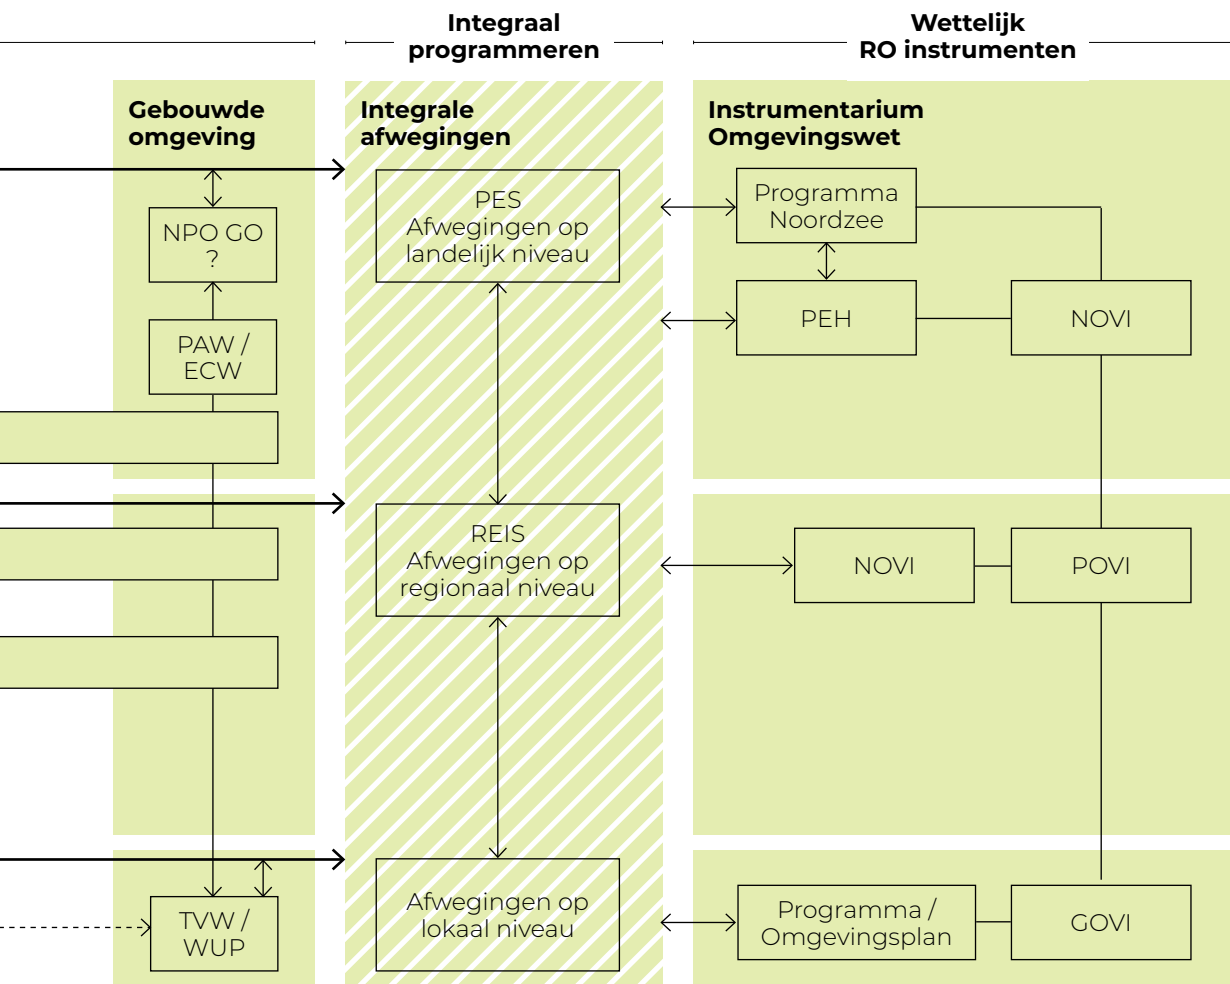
Integraal programmeren

Wettelijk RO instrumenten

Gebouwde omgeving

NPO GO ?

PAW / ECW

TVW / WUP

Integrale afwegingen

PES Afwegingen op landelijk niveau

REIS Afwegingen op regionaal niveau

Afwegingen op lokaal niveau

Instrumentarium Omgevingswet

Programma Noordzee

PEH

NOVI

NOVI

POVI

Programma / Omgevingsplan

GOVI